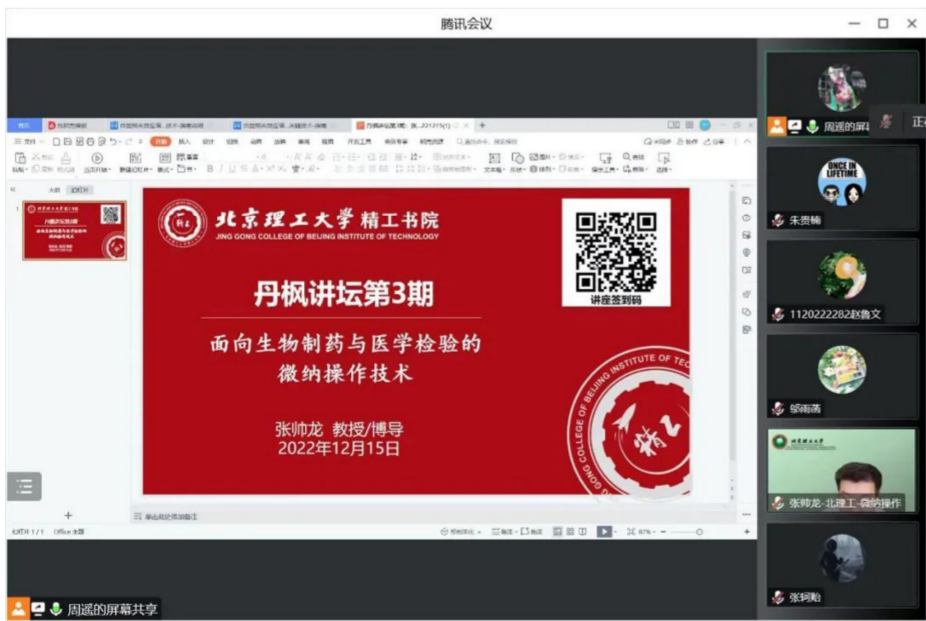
腾讯会议

北京理工大学 精工书院
JING GONG COLLEGE OF BEIJING INSTITUTE OF TECHNOLOGY

丹枫讲坛第3期

面向生物制药与医学检验的微纳操作技术

张帅龙 教授/博导
2022年12月15日

讲座签到码

BEIJING INSTITUTE OF TEC
JING GONG COLLEGE OF
精工

单击此处添加备注

周遥的屏幕共享

周遥的屏幕

正

ONCE IN LIFETIME

朱贵楠

1120222282赵鲁文

邬雨蒿

张帅龙-北理工-微纳操作

张轲贻